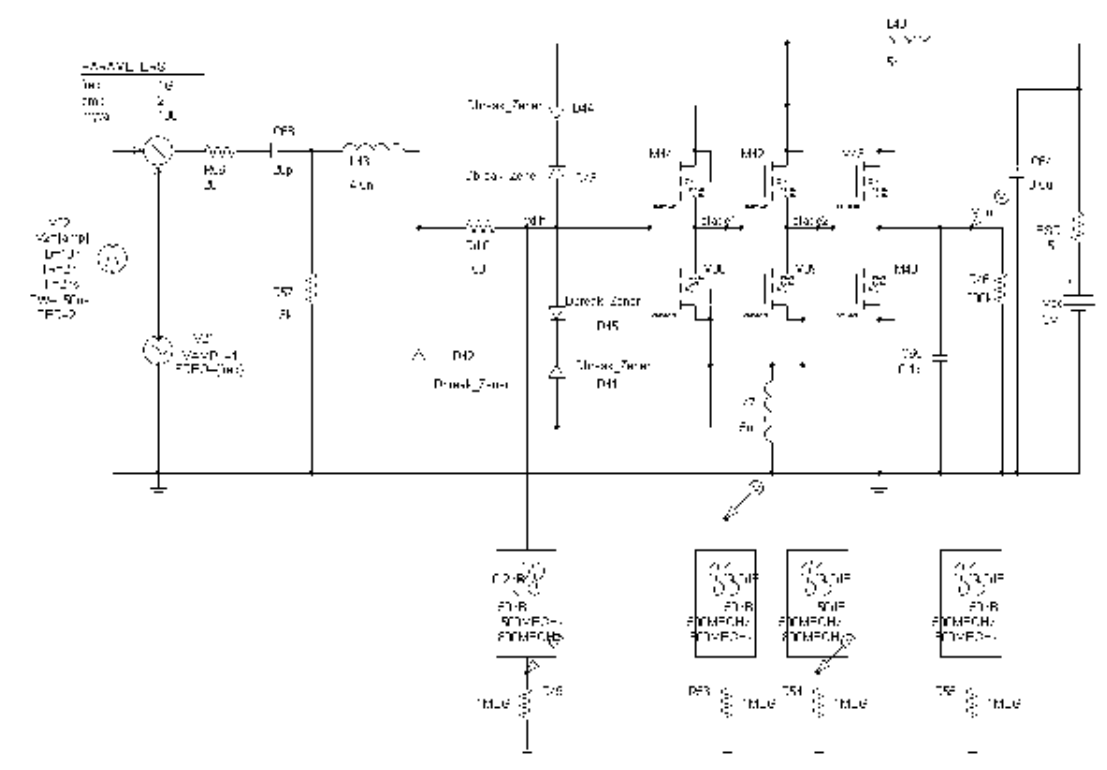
PARAMETERS:
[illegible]
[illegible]
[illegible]

C63
3up
R49
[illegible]
L43
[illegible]

V12
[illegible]
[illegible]

V21
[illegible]
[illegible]

R52
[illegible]

Dbreak_Zener
D44
Dbreak_Zener
D43

R10
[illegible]
vdr

Dbreak_Zener
D45
Dbreak_Zener
D41

D42
Dbreak_Zener

M47
M42
M43
stage1
stage2
M46
M45
M40

L40
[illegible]
5

C67
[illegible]

R51
5

V30
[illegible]

C9
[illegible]

R48
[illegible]

L7
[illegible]

5OIF
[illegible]
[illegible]
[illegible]
R16
1MEG

5OIF
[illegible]
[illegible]
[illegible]
R53
1MEG

5OIF
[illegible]
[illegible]
R54
1MEG

5OIF
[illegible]
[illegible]
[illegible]
R55
1MEG